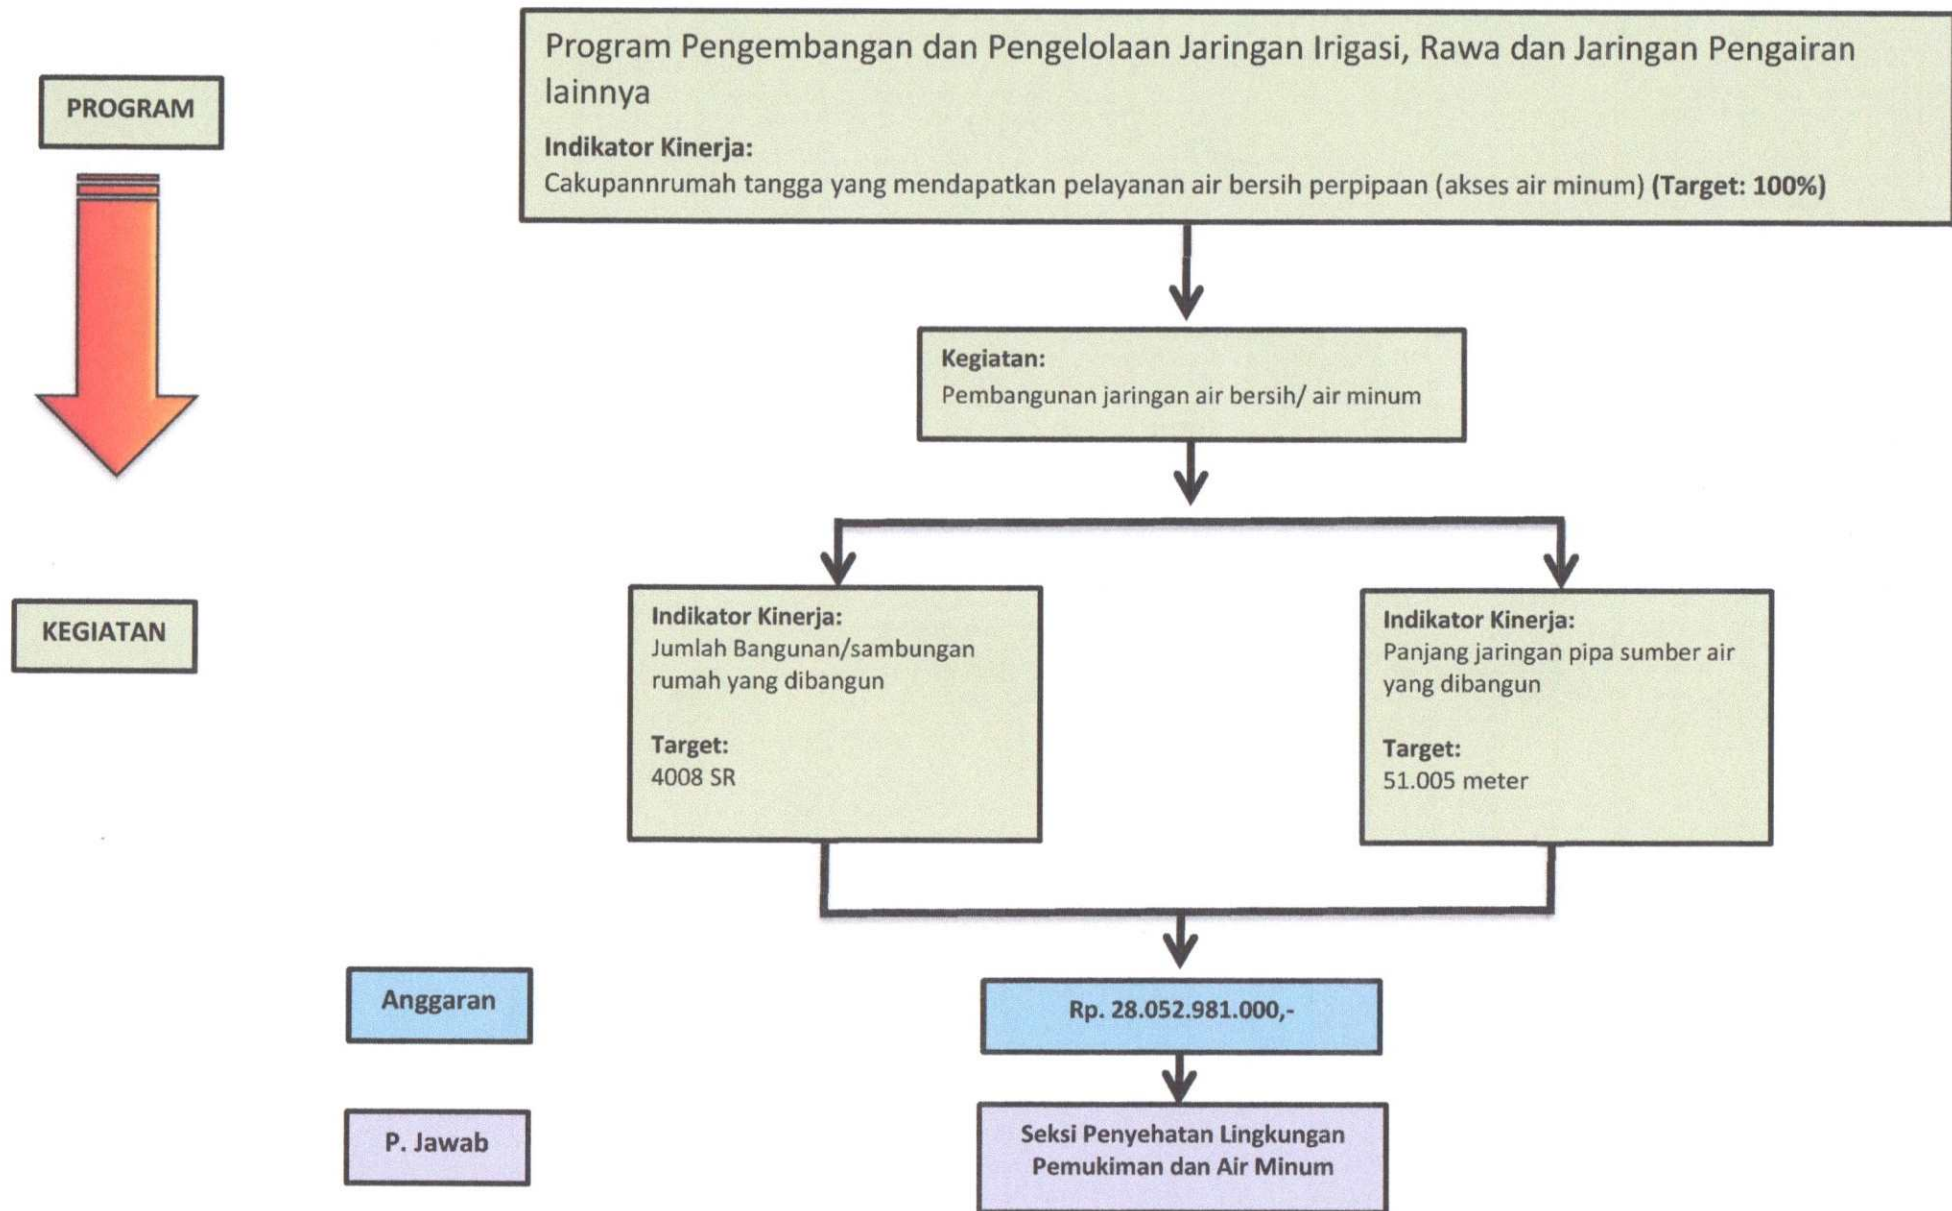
PROGRAM

Program Pengembangan dan Pengelolaan Jaringan Irigasi, Rawa dan Jaringan Pengairan lainnya

Indikator Kinerja:
Cakupannrumah tangga yang mendapatkan pelayanan air bersih perpipaan (akses air minum) (Target: 100%)

Kegiatan:
Pembangunan jaringan air bersih/ air minum

KEGIATAN

Indikator Kinerja:
Jumlah Bangunan/sambungan rumah yang dibangun

Target:
4008 SR

Indikator Kinerja:
Panjang jaringan pipa sumber air yang dibangun

Target:
51.005 meter

Anggaran

Rp. 28.052.981.000,-

P. Jawab

Seksi Penyehatan Lingkungan Pemukiman dan Air Minum